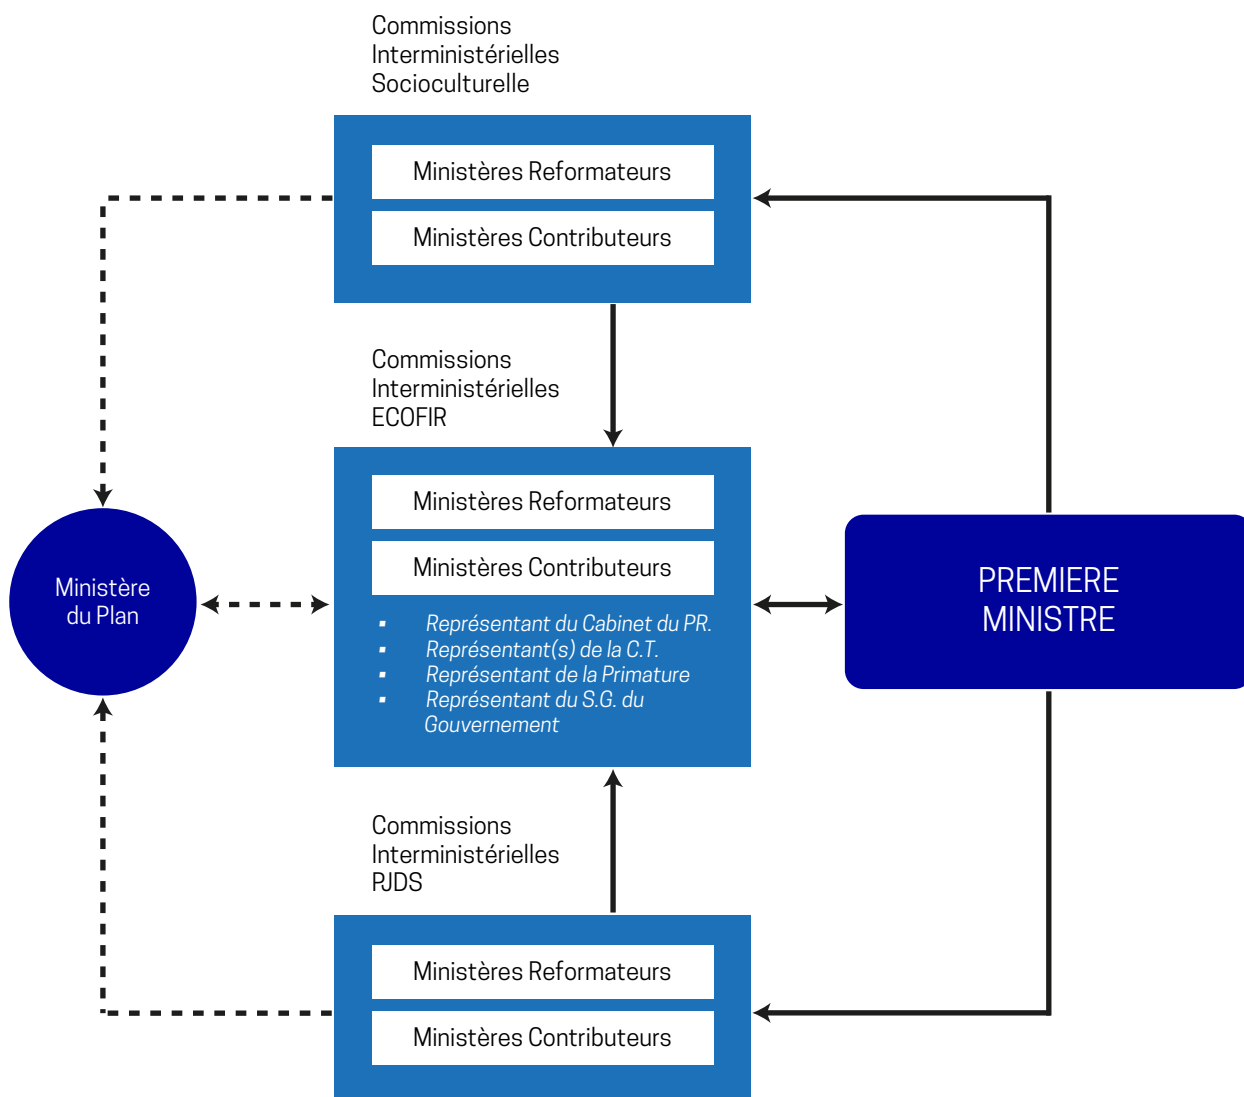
Commissions Interministérielles Socioculturelle

Ministères Reformateurs

Ministères Contributeurs

Commissions Interministérielles ECOFIR

Ministères Reformateurs

Ministères Contributeurs

- Représentant du Cabinet du PR.
- Représentant(s) de la C.T.
- Représentant de la Primature
- Représentant du S.G. du Gouvernement

Ministère du Plan

PREMIERE MINISTRE

Commissions Interministérielles PJDS

Ministères Reformateurs

Ministères Contributeurs